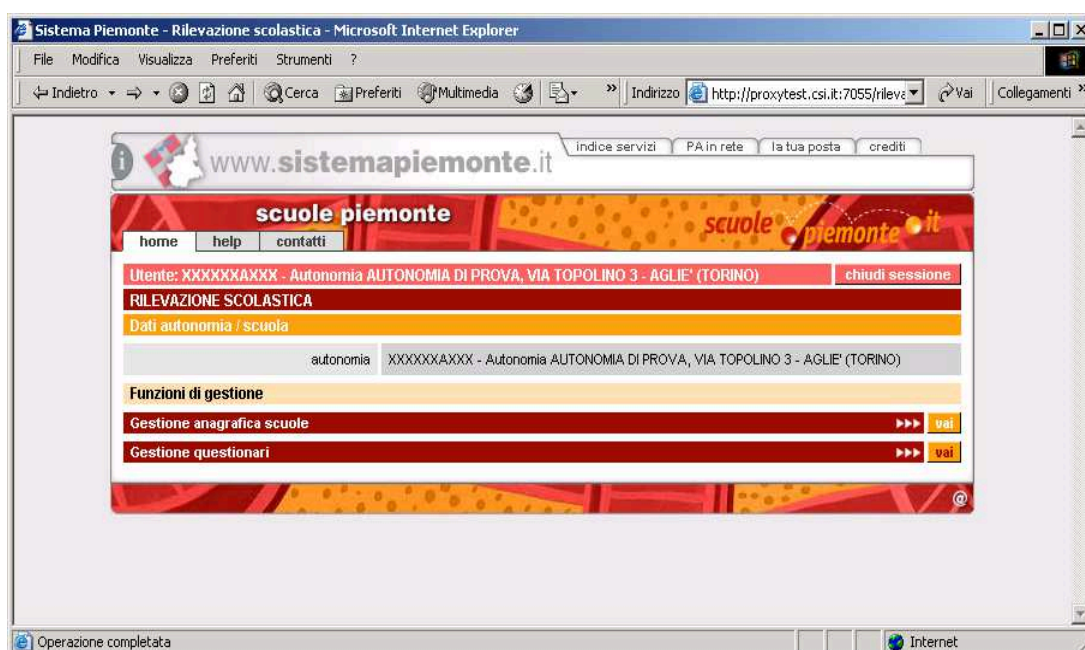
Sistema Piemonte - Rilevazione scolastica - Microsoft Internet Explorer

File Modifica Visualizza Preferiti Strumenti ?

Indietro Cerca Preferiti Multimedia Indirizzo http://proxytest.csi.it:7055/rileva Vai Collegamenti

www.sistemapiemonte.it

indice servizi PA in rete la tua posta crediti

scuole piemonte

scuole piemonte it

home help contatti

Utente: XXXXXXAXXX - Autonomia AUTONOMIA DI PROVA, VIA TOPOLINO 3 - AGLIE' (TORINO) chiudi sessione

RILEVAZIONE SCOLASTICA

Dati autonomia / scuola

autonomia XXXXXXAXXX - Autonomia AUTONOMIA DI PROVA, VIA TOPOLINO 3 - AGLIE' (TORINO)

Funzioni di gestione

Gestione anagrafica scuole vai

Gestione questionari vai

@

Operazione completata

Internet